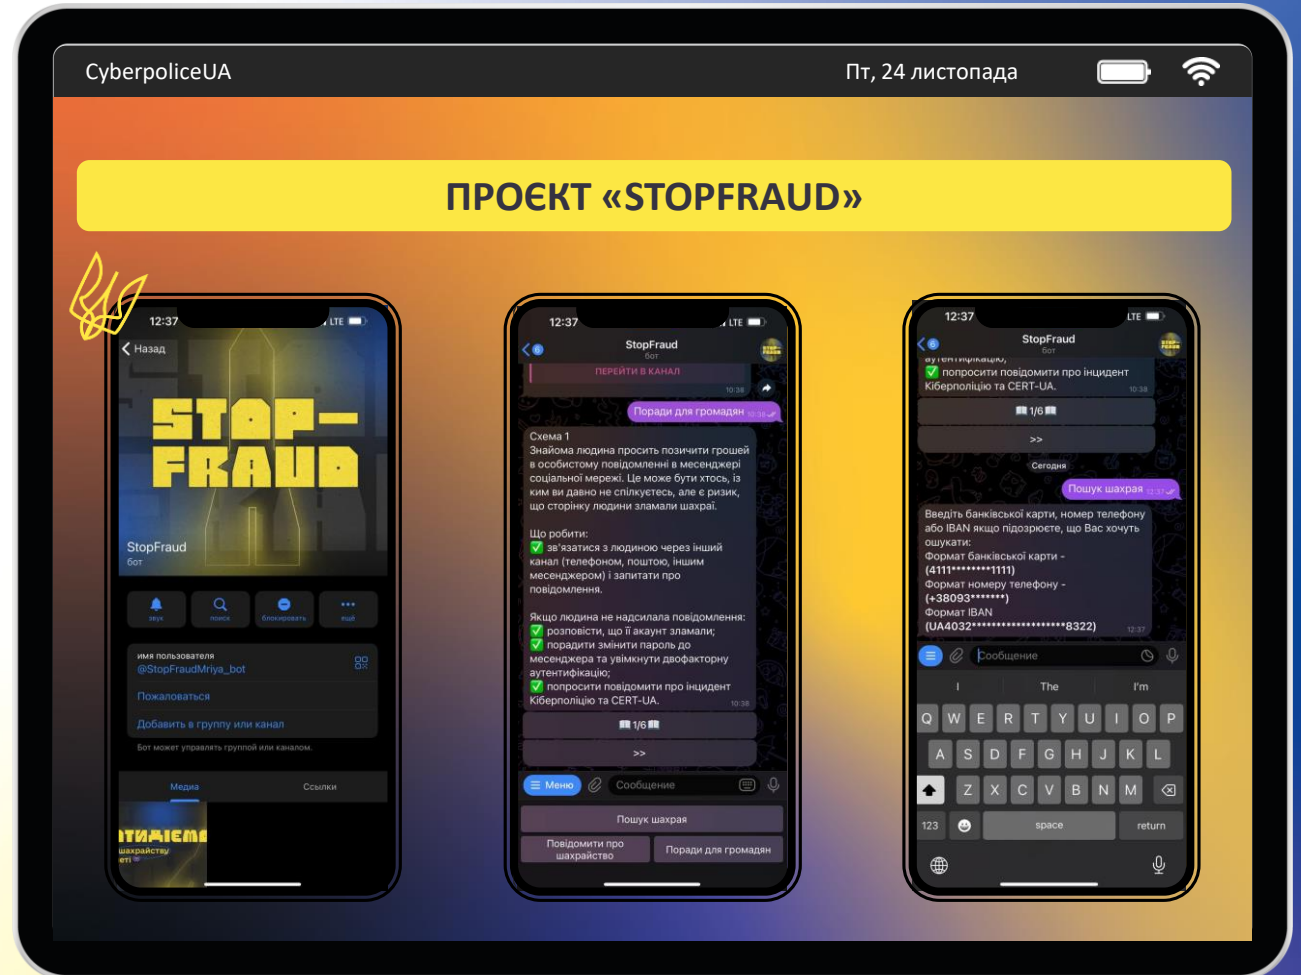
CyberpoliceUA

Пт, 24 листопада

ПРОЄКТ «STOPFRAUD»

12:37 LTE

Назад

STOP-FRAUD

StopFraud
бот

звук поиск блокировать ещё

имя пользователя
@StopFraudMriya_bot

Пожаловаться

Добавить в группу или канал

Бот может управлять группой или каналом.

Медиа Ссылки

ПРОТИДІЄМО шахрайству

12:37 LTE

StopFraud
бот

ПЕРЕЙТИ В КАНАЛ
10:38

Поради для громадян 10:38

Схема 1
Знайома людина просить позичити грошей в особистому повідомленні в месенджері соціальної мережі. Це може бути хтось, із ким ви давно не спілкуєтесь, але є ризик, що сторінку людини зламали шахраї.

Що робити:
✅ зв'язатися з людиною через інший канал (телефоном, поштою, іншим месенджером) і запитати про повідомлення.

Якщо людина не надсилала повідомлення:
✅ розповісти, що її акаунт зламали;
✅ порадити змінити пароль до месенджера та увімкнути двофакторну аутентифікацію;
✅ попросити повідомити про інцидент Кіберполіцію та CERT-UA. 10:38

1/6

>>

Меню Сообщение

Пошук шахрая

Повідомити про шахрайство

Поради для громадян

12:37 LTE

StopFraud
бот

аутентифікацію;
✅ попросити повідомити про інцидент Кіберполіцію та CERT-UA. 10:38

1/6

>>

Сегодня

Пошук шахрая 12:37

Введіть банківської карти, номер телефону або IBAN якщо підозрюєте, що Вас хочуть ошукати:
Формат банківської карти - (4111********1111)
Формат номеру телефону - (+38093*******)
Формат IBAN
(UA4032*******************8322) 12:37

Сообщение

I The I'm

Q W E R T Y U I O P
A S D F G H J K L
Z X C V B N M
123 space return